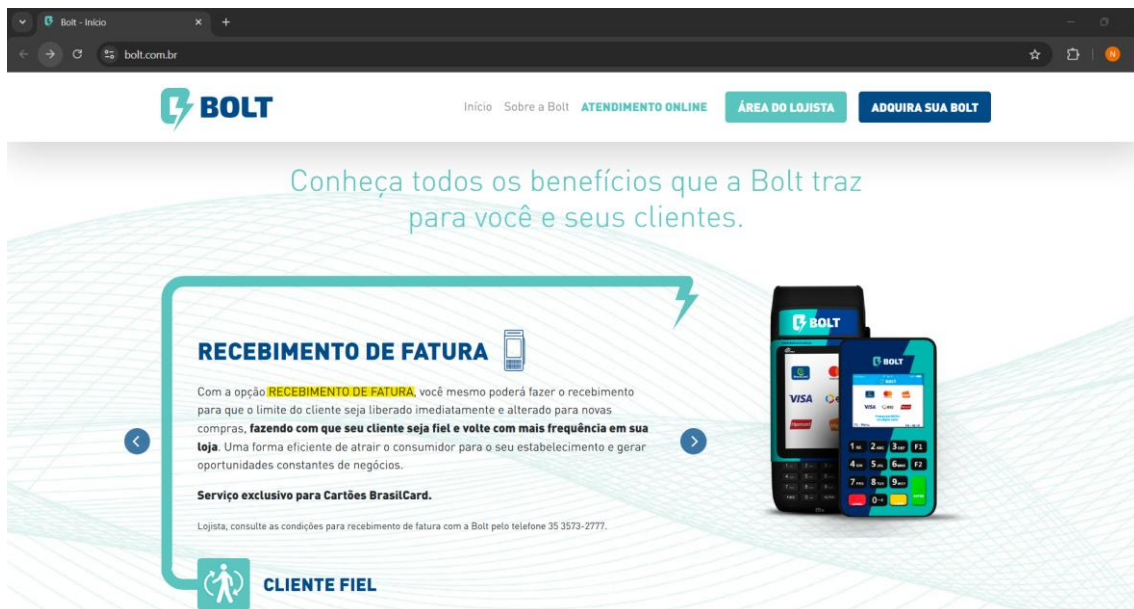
Bolt - Início

bolt.com.br

BOLT

Início Sobre a Bolt ATENDIMENTO ONLINE ÁREA DO LOJISTA ADQUIRA SUA BOLT

Conheça todos os benefícios que a Bolt traz para você e seus clientes.

RECEBIMENTO DE FATURA

Com a opção RECEBIMENTO DE FATURA, você mesmo poderá fazer o recebimento para que o limite do cliente seja liberado imediatamente e alterado para novas compras, fazendo com que seu cliente seja fiel e volte com mais frequência em sua loja. Uma forma eficiente de atrair o consumidor para o seu estabelecimento e gerar oportunidades constantes de negócios.

Serviço exclusivo para Cartões BrasilCard.

Lojista, consulte as condições para recebimento de fatura com a Bolt pelo telefone 35 3573-2777.

BOLT

BOLT

VISA

CLIENTE FIEL